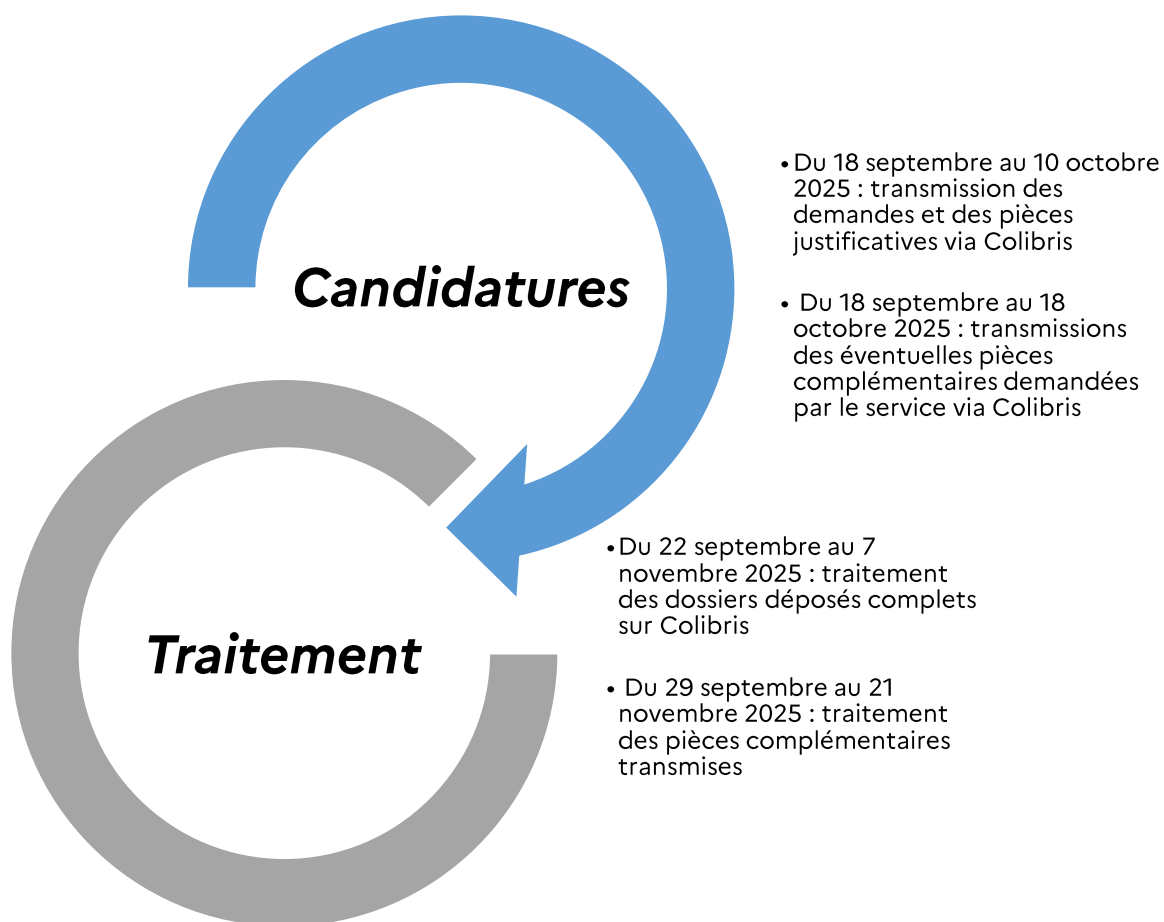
Candidatures

• Du 18 septembre au 10 octobre 2025 : transmission des demandes et des pièces justificatives via Colibris

• Du 18 septembre au 18 octobre 2025 : transmissions des éventuelles pièces complémentaires demandées par le service via Colibris

Traitement

• Du 22 septembre au 7 novembre 2025 : traitement des dossiers déposés complets sur Colibris

• Du 29 septembre au 21 novembre 2025 : traitement des pièces complémentaires transmises